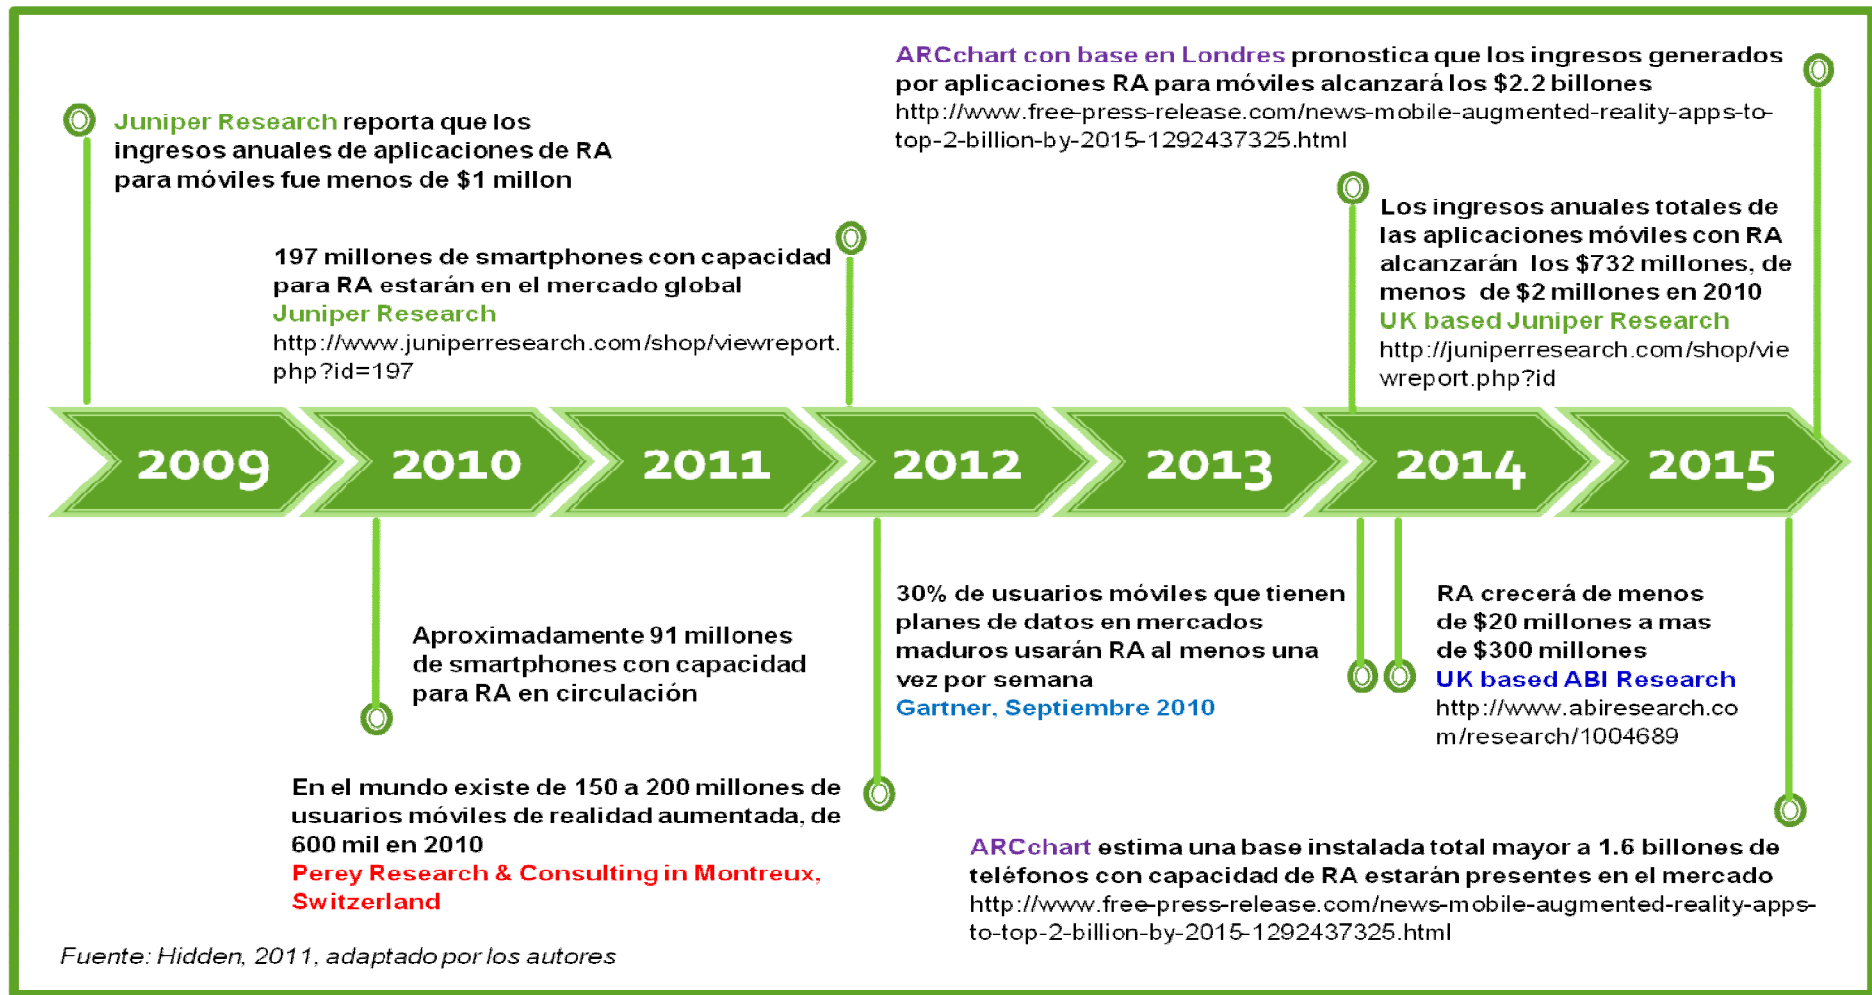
ARCchart con base en Londres pronostica que los ingresos generados por aplicaciones RA para móviles alcanzará los $2.2 billones
http://www.free-press-release.com/news-mobile-augmented-reality-apps-to-top-2-billion-by-2015-1292437325.html

Juniper Research reporta que los ingresos anuales de aplicaciones de RA para móviles fue menos de $1 millon

197 millones de smartphones con capacidad para RA estarán en el mercado global
Juniper Research
http://www.juniperresearch.com/shop/viewreport.php?id=197

Los ingresos anuales totales de las aplicaciones móviles con RA alcanzarán los $732 millones, de menos de $2 millones en 2010
UK based Juniper Research
http://juniperresearch.com/shop/viewreport.php?id

2009 2010 2011 2012 2013 2014 2015

Aproximadamente 91 millones de smartphones con capacidad para RA en circulación

30% de usuarios móviles que tienen planes de datos en mercados maduros usarán RA al menos una vez por semana
Gartner, Septiembre 2010

RA crecerá de menos de $20 millones a mas de $300 millones
UK based ABI Research
http://www.abiresearch.com/research/1004689

En el mundo existe de 150 a 200 millones de usuarios móviles de realidad aumentada, de 600 mil en 2010
Perey Research & Consulting in Montreux, Switzerland

ARCchart estima una base instalada total mayor a 1.6 billones de teléfonos con capacidad de RA estarán presentes en el mercado
http://www.free-press-release.com/news-mobile-augmented-reality-apps-to-top-2-billion-by-2015-1292437325.html

Fuente: Hidden, 2011, adaptado por los autores